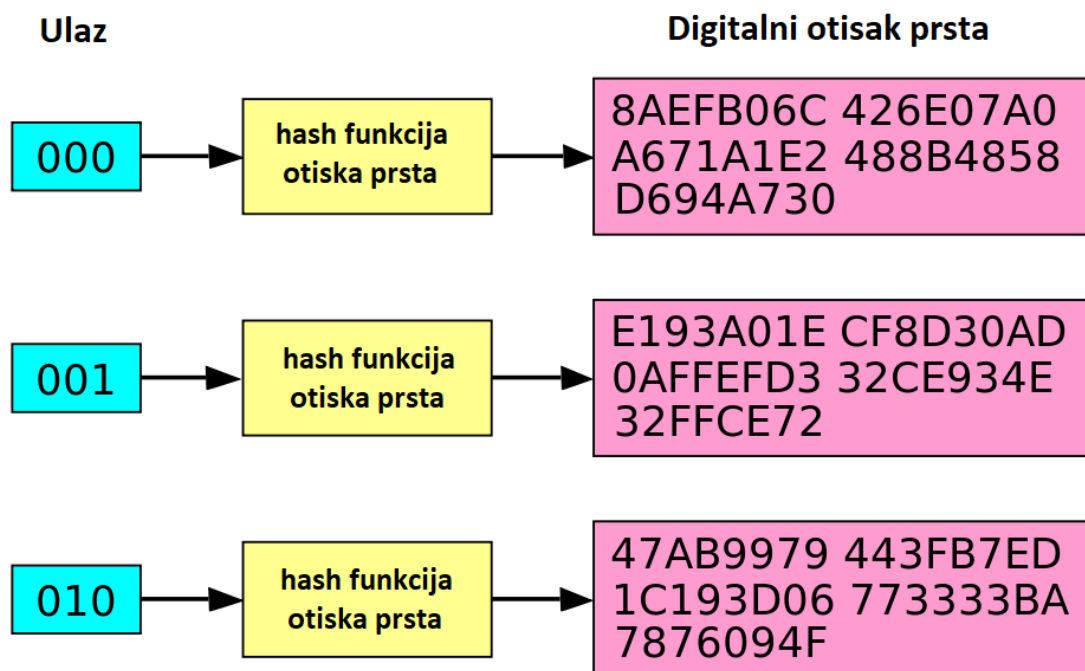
Ulaz

Digitalni otisak prsta

000

hash funkcija otiska prsta

8AEFB06C 426E07A0 A671A1E2 488B4858 D694A730

001

hash funkcija otiska prsta

E193A01E CF8D30AD 0AFFEFD3 32CE934E 32FFCE72

010

hash funkcija otiska prsta

47AB9979 443FB7ED 1C193D06 773333BA 7876094F